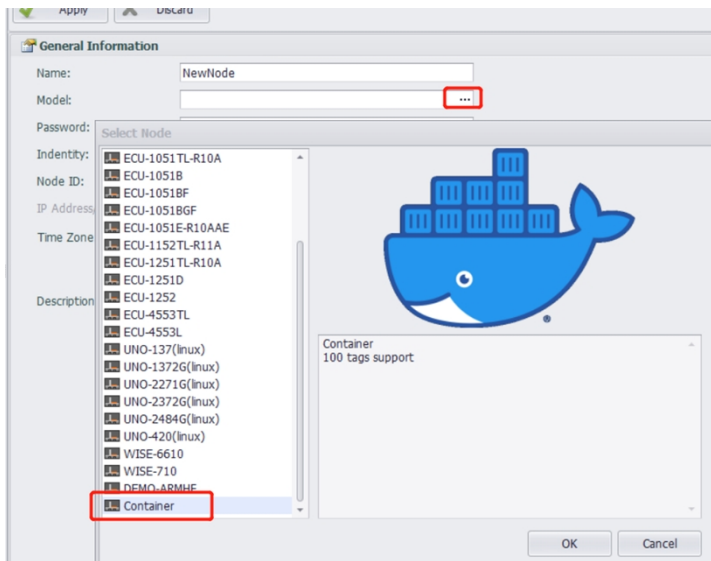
Apply
Discard

General Information

Name: NewNode
Model: ...
Password:
Indentity:
Node ID:
IP Address
Time Zone
Description

Select Node

ECU-1051TL-R10A
ECU-1051B
ECU-1051BF
ECU-1051BGF
ECU-1051E-R10AAE
ECU-1152TL-R11A
ECU-1251TL-R10A
ECU-1251D
ECU-1252
ECU-4553TL
ECU-4553L
UNO-137(linux)
UNO-1372G(linux)
UNO-2271G(linux)
UNO-2372G(linux)
UNO-2484G(linux)
UNO-420(linux)
WISE-6610
WISE-710
DEMO-ARMHF
Container

Container
100 tags support

OK
Cancel